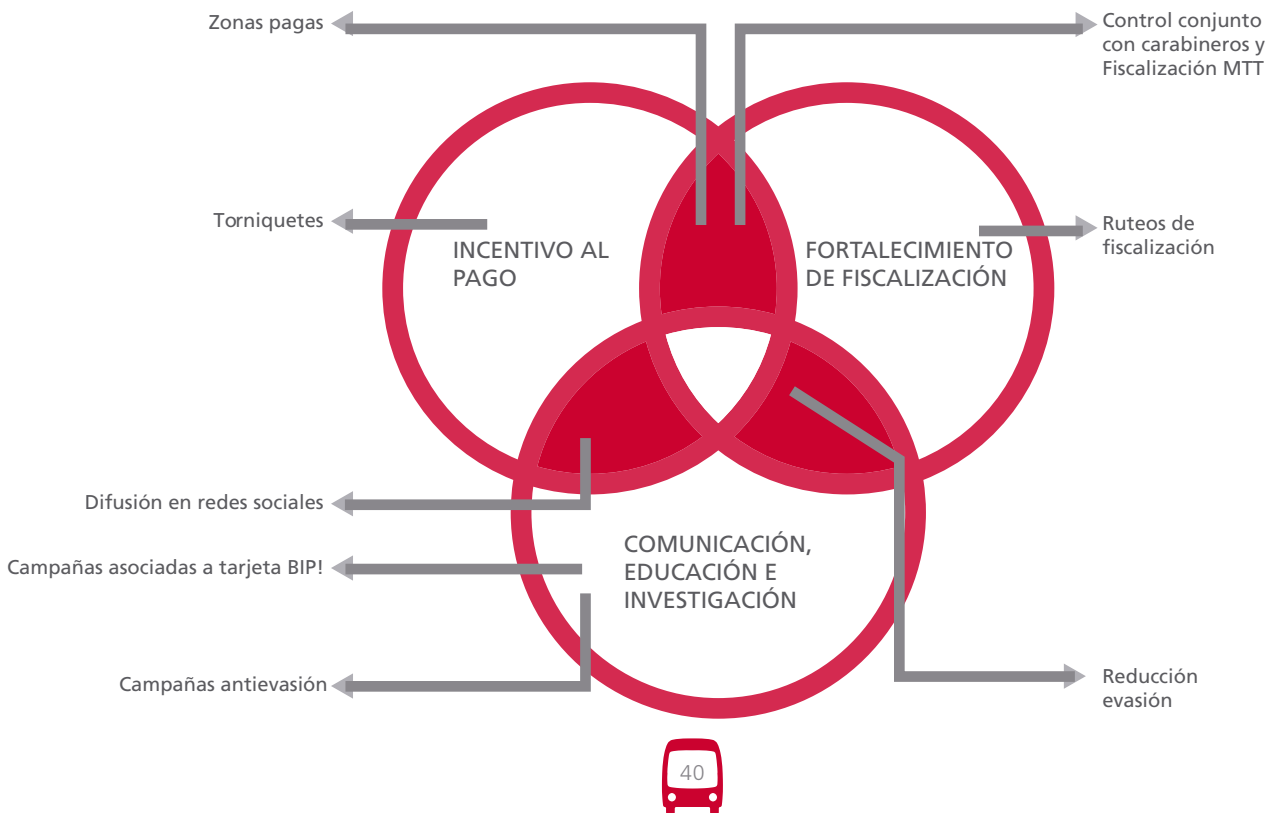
Zonas pagas

Control conjunto con carabineros y Fiscalización MTT

Torniquetes

INCENTIVO AL PAGO

FORTALECIMIENTO DE FISCALIZACIÓN

Ruteos de fiscalización

Difusión en redes sociales

Campañas asociadas a tarjeta BIP!

COMUNICACIÓN, EDUCACIÓN E INVESTIGACIÓN

Campañas antievasión

Reducción evasión

40